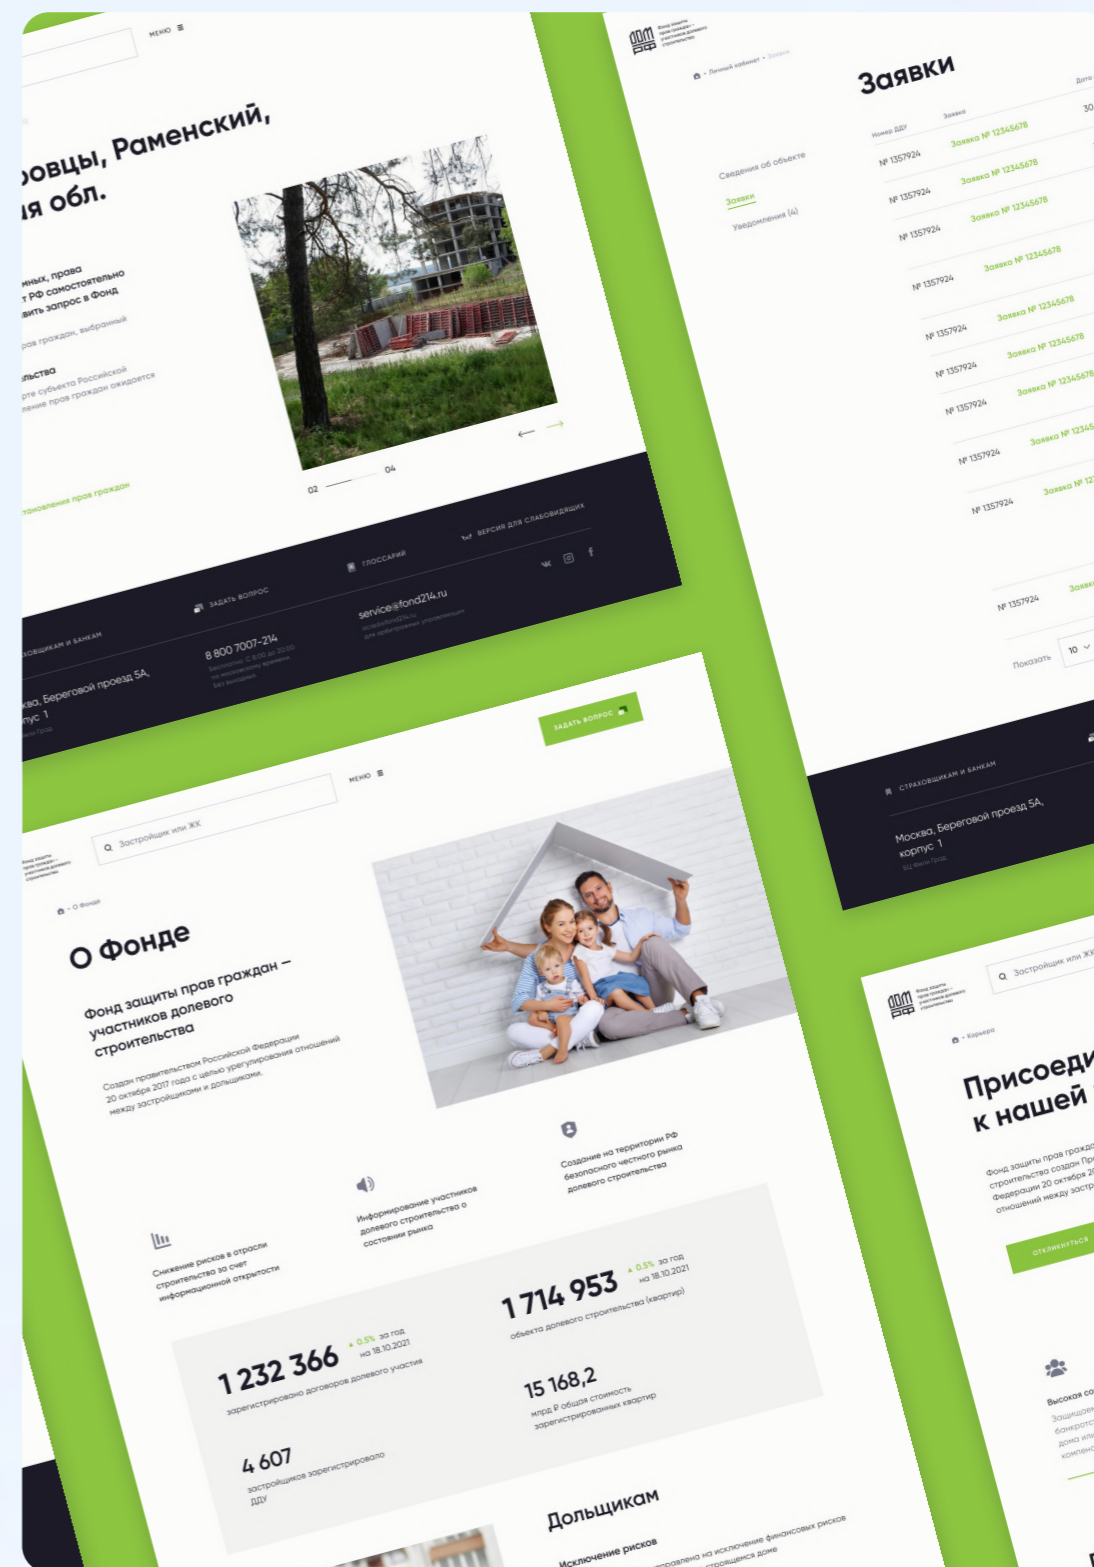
МЕНЮ

ровцы, Раменский,
ая обл.

нных, права
т РФ самостоятельно
авить запрос в Фонд

рав граждан, выбранный

льства
рте субъекта Российской
ление прав граждан ожидается

тановления прав граждан

02 04

ЗАДАТЬ ВОПРОС
ГЛОССАРИЙ
ВЕРСИЯ ДЛЯ СЛАБОВИДЯЩИХ

ОВЩИКАМ И БАНКАМ

сква, Береговой проезд 5А,
пус 1

8 800 7007-214

service@fond214.ru

ДОМ РФ

Личный кабинет • Заявки

Заявки

Сведения об объекте
Заявки
Уведомления (4)

| Номер ДДУ | Заявка | Дата |
|---|---|---|
| № 1357924 | Заявка № 12345678 | 30 |
| № 1357924 | Заявка № 12345678 | |
| № 1357924 | Заявка № 12345678 | |
| № 1357924 | Заявка № 12345678 | |
| № 1357924 | Заявка № 12345678 | |
| № 1357924 | Заявка № 12345678 | |
| № 1357924 | Заявка № 12345678 | |
| № 1357924 | Заявка № 12345 | |
| № 1357924 | Заявка № 12 | |
| № 1357924 | Заявк | |

Показать 10

СТРАХОВЩИКАМ И БАНКАМ

Москва, Береговой проезд 5А,
корпус 1

ЗАДАТЬ ВОПРОС

Застройщик или ЖК

МЕНЮ

О Фонде

О Фонде

Фонд защиты прав граждан – участников долевого строительства

Создан правительством Российской Федерации 20 октября 2017 года с целью урегулирования отношений между застройщиками и дольщиками.

Снижение рисков в отрасли строительства за счет информационной открытости

Информирование участников долевого строительства о состоянии рынка

Создание на территории РФ безопасного честного рынка долевого строительства

1 232 366 ▲ 0.5% за год на 18.10.2021
зарегистрировано договоров долевого участия

1 714 953 ▲ 0.5% за год на 18.10.2021
объекта долевого строительства (квартир)

4 607
застройщиков зарегистрировало ДДУ

15 168,2
млрд ₽ общая стоимость зарегистрированных квартир

Дольщикам

Исключение рисков

Застройщик или ЖК

ДОМ РФ

Карьера

Присоеди
к нашей

Фонд защиты прав граждан
строительства создан Пр
Федерации 20 октября 20
отношений между застр

ОТКЛИКНУТЬСЯ

Высокая с